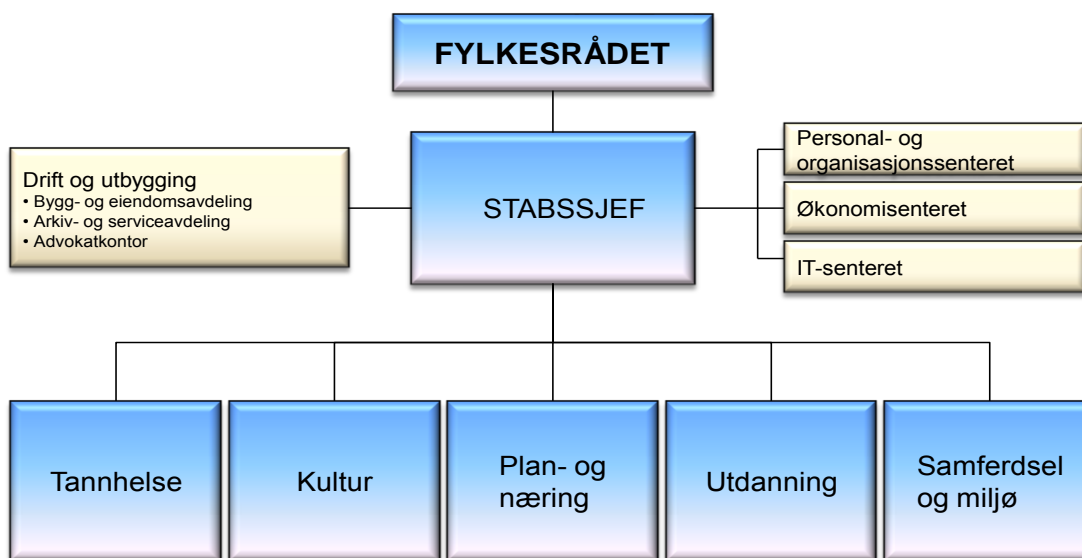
FYLKESRÅDET

Drift og utbygging
• Bygg- og eiendomsavdeling
• Arkiv- og serviceavdeling
• Advokatkontor

STABSSJEF

Personal- og organisasjonssenteret

Økonomisenteret

IT-senteret

Tannhelse

Kultur

Plan- og næring

Utdanning

Samferdsel og miljø